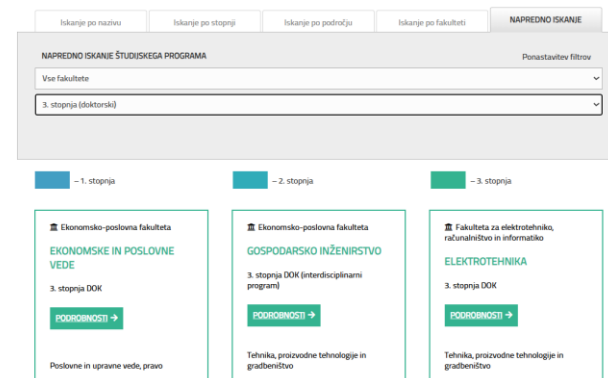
Iskanje po nazivu | Iskanje po stopnji | Iskanje po področju | Iskanje po fakulteti | NAPREDNO ISKANJE

NAPREDNO ISKANJE ŠTUDIJSKEGA PROGRAMA

Ponastavitev filtrov

Vse fakultete

3. stopnja (doktorski)

– 1. stopnja

– 2. stopnja

– 3. stopnja

Ekonomsko-poslovna fakulteta

EKONOMSKE IN POSLOVNE VEDE

3. stopnja DOK

PODROBNOSTI →

Poslovne in upravne vede, pravo

Ekonomsko-poslovna fakulteta

GOSPODARSKO INŽENIRSTVO

3. stopnja DOK (interdisciplinarni program)

PODROBNOSTI →

Tehnika, proizvodne tehnologije in gradbeništvo

Fakulteta za elektrotehniko, računalništvo in informatiko

ELEKTROTEHNIKA

3. stopnja DOK

PODROBNOSTI →

Tehnika, proizvodne tehnologije in gradbeništvo